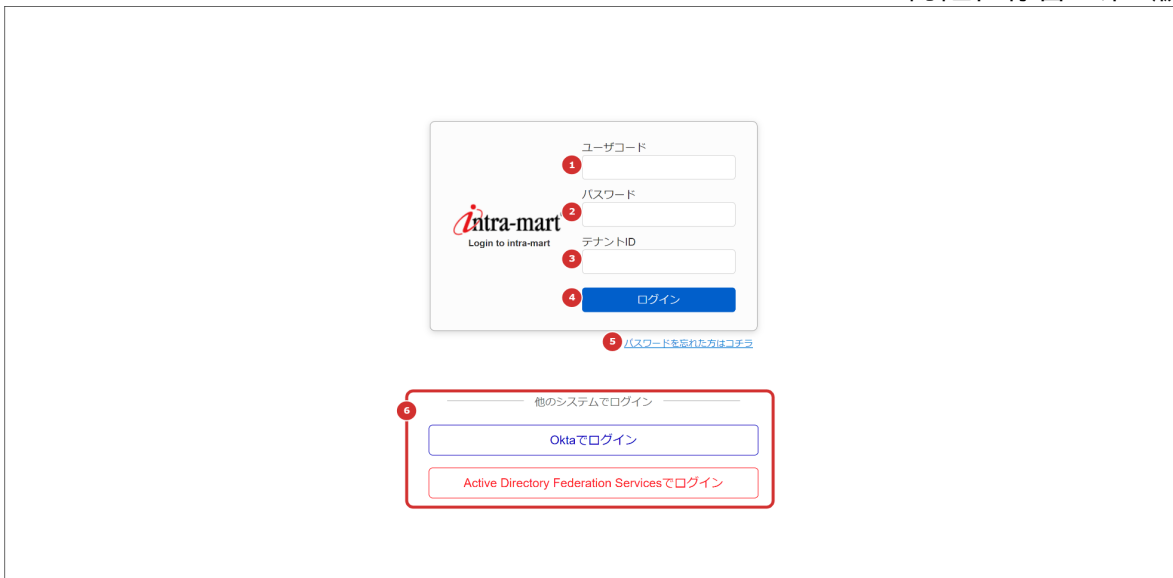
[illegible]

intra-mart
Login to intra-mart

1 ユーザコード

2 パスワード

3 テナントID

4 ログイン

5 パスワードを忘れた方はコチラ

6 他のシステムでログイン

Oktaでログイン

Active Directory Federation Servicesでログイン